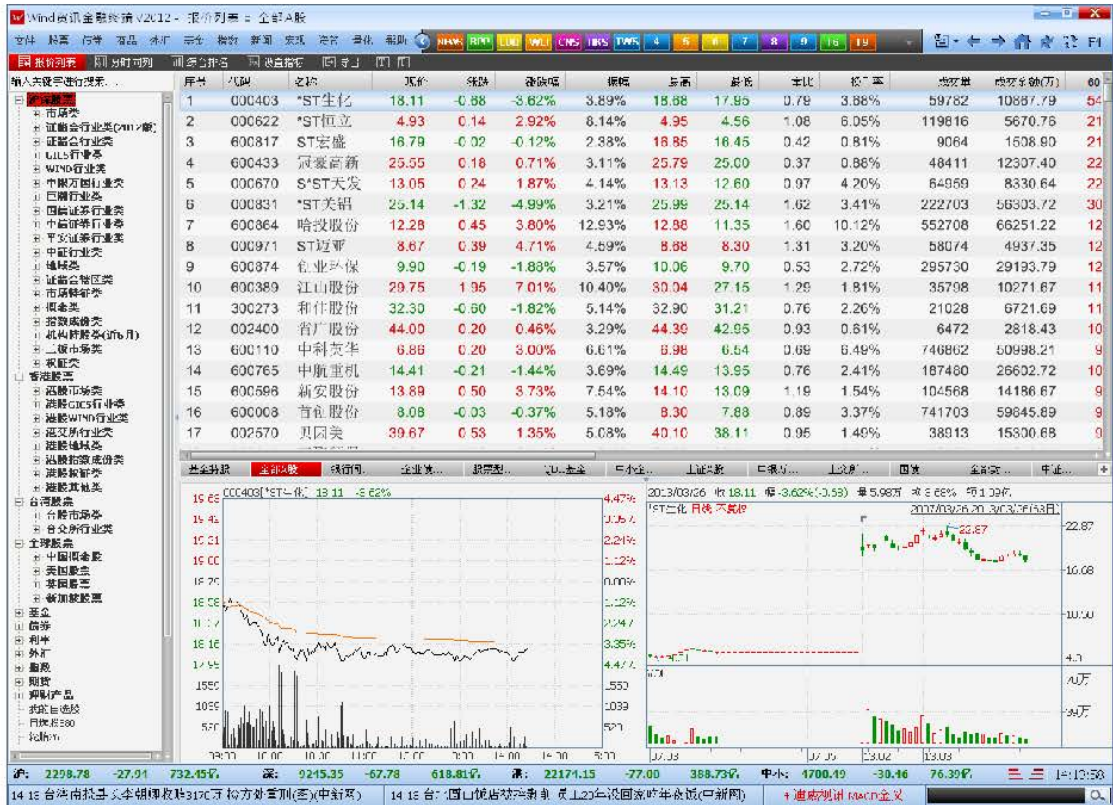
Wind资讯金融终端 V2012 - 报价列表 - 全部A股

文件 股票 行情 报告 系统 研究 指数 新闻 宏观 基金 债券 帮助 NEWS BBO EDB WEI CNS BBS TWS 4 5 6 7 8 9 10 11

报价列表 | 分时列表 | 多股排名 | 股市指标 | 自选 | | 

输入关键字进行搜索...

沪深股票
市场类
证监会行业类(2012版)
证监会行业类
GICS行业类
WIND行业类
中国万国行业类
巨潮行业类
国信证券行业类
中信证券行业类
平安证券行业类
中证行业类
地域类
证监会辖区类
市场板块类
概念类
指数成份类
机构持股类(近1月)
二级市场类
其他类
香港股票
港股市场类
港股GICS行业类
港股WIND行业类
港交所行业类
港股地域类
港股指数成份类
港股板块类
港股其他类
台湾股票
台股市场类
台交所行业类
全球股票
中国概念股
美国股票
英国股票
新加坡股票
基金
债券
利率
外汇
指数
期货
理财产品
我的自选股
用户报表80
我的报表

| 序号 | 代码 | 名称 | 现价 | 涨跌 | 涨跌幅 | 振幅 | 最高 | 最低 | 量比 | 换手率 | 成交量 | 成交金额(万) | 60 |
|---|---|---|---|---|---|---|---|---|---|---|---|---|---|
| 1 | 000403 | *ST生化 | 18.11 | -0.68 | -3.62% | 3.89% | 18.68 | 17.95 | 0.79 | 3.88% | 59782 | 10887.79 | 54 |
| 2 | 000622 | *ST恒立 | 4.93 | 0.14 | 2.92% | 8.14% | 4.95 | 4.56 | 1.08 | 6.05% | 119616 | 5670.76 | 21 |
| 3 | 600817 | ST宏盛 | 16.79 | -0.02 | -0.12% | 2.38% | 16.85 | 16.45 | 0.42 | 0.81% | 9064 | 1508.90 | 21 |
| 4 | 600433 | 冠豪高新 | 25.55 | 0.18 | 0.71% | 3.11% | 25.79 | 25.00 | 0.37 | 0.86% | 48411 | 12307.40 | 22 |
| 5 | 000670 | S*ST天发 | 13.05 | 0.24 | 1.87% | 4.14% | 13.13 | 12.60 | 0.97 | 4.20% | 64959 | 8330.64 | 22 |
| 6 | 000831 | *ST关铝 | 25.14 | -1.32 | -4.99% | 3.21% | 25.99 | 25.14 | 1.62 | 3.41% | 222703 | 56303.72 | 30 |
| 7 | 600864 | 哈投股份 | 12.28 | 0.45 | 3.80% | 12.93% | 12.98 | 11.35 | 1.60 | 10.12% | 552708 | 66251.22 | 12 |
| 8 | 000971 | ST迈亚 | 8.67 | 0.39 | 4.71% | 4.59% | 8.68 | 8.30 | 1.31 | 3.20% | 58074 | 4937.35 | 12 |
| 9 | 600874 | 创业环保 | 9.90 | -0.19 | -1.88% | 3.57% | 10.06 | 9.70 | 0.53 | 2.72% | 295730 | 29193.79 | 12 |
| 10 | 600389 | 江山股份 | 29.75 | 1.95 | 7.01% | 10.40% | 30.04 | 27.15 | 1.29 | 1.81% | 35798 | 10271.67 | 11 |
| 11 | 300273 | 和佳股份 | 32.30 | -0.60 | -1.82% | 5.14% | 32.90 | 31.21 | 0.76 | 2.26% | 21028 | 6721.69 | 11 |
| 12 | 002400 | 省广股份 | 44.00 | 0.20 | 0.46% | 3.29% | 44.39 | 42.95 | 0.93 | 0.61% | 6472 | 2818.43 | 10 |
| 13 | 600110 | 中科英华 | 6.86 | 0.20 | 3.00% | 6.61% | 6.98 | 6.54 | 0.69 | 6.49% | 746862 | 50998.21 | 9 |
| 14 | 600765 | 中航重机 | 14.41 | -0.21 | -1.44% | 3.69% | 14.49 | 13.95 | 0.76 | 2.41% | 187480 | 26602.72 | 10 |
| 15 | 600596 | 新安股份 | 13.89 | 0.50 | 3.73% | 7.54% | 14.10 | 13.09 | 1.19 | 1.54% | 104568 | 14186.67 | 9 |
| 16 | 600008 | 首创股份 | 8.08 | -0.03 | -0.37% | 5.18% | 8.30 | 7.88 | 0.89 | 3.37% | 741703 | 59845.89 | 9 |
| 17 | 002570 | 贝因美 | 39.67 | 0.53 | 1.35% | 5.08% | 40.10 | 38.11 | 0.95 | 1.49% | 38913 | 15300.68 | 9 |

全部指数 | 全部A股 | 我的自选 | 全部美... | 股票型... | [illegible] | 上证180 | 上证指数 | 日经225 | 上证B... | 国债 | 全部美... | 申证...

000403[*ST生化] 18.11 -3.62%
18.65 4.47% 18.42 3.35% 18.31 2.24% 18.09 1.12% 18.79 0.00% 18.58 -1.12% 18.37 -2.24% 18.16 -3.35% 17.95 -4.47%
1550 1033 520
09:30 10:00 10:30 11:00 13:00 13:30 14:00 14:30 15:00

2013/03/26 收 18.11 幅 -3.62%(-0.68) 量 5.98万 换 3.88% 额 1.09亿
*ST生化 日线 不复权
2012/03/26-2013/03/26(58日)
22.87 16.68 10.50 4.3 22.87
40万 39万
12.03 12.05 13.02 13.03

沪: 2298.78 -27.91 732.45亿 深: 9215.35 -67.78 618.81亿 深: 22174.15 -77.00 388.73亿 中小: 4700.19 -30.46 76.39亿 14:10:58
14:18 台湾加权指数午盘收跌317点 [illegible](中新网) | 14:18 台湾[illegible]股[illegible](中新网) | + 追踪列表 MACD金叉